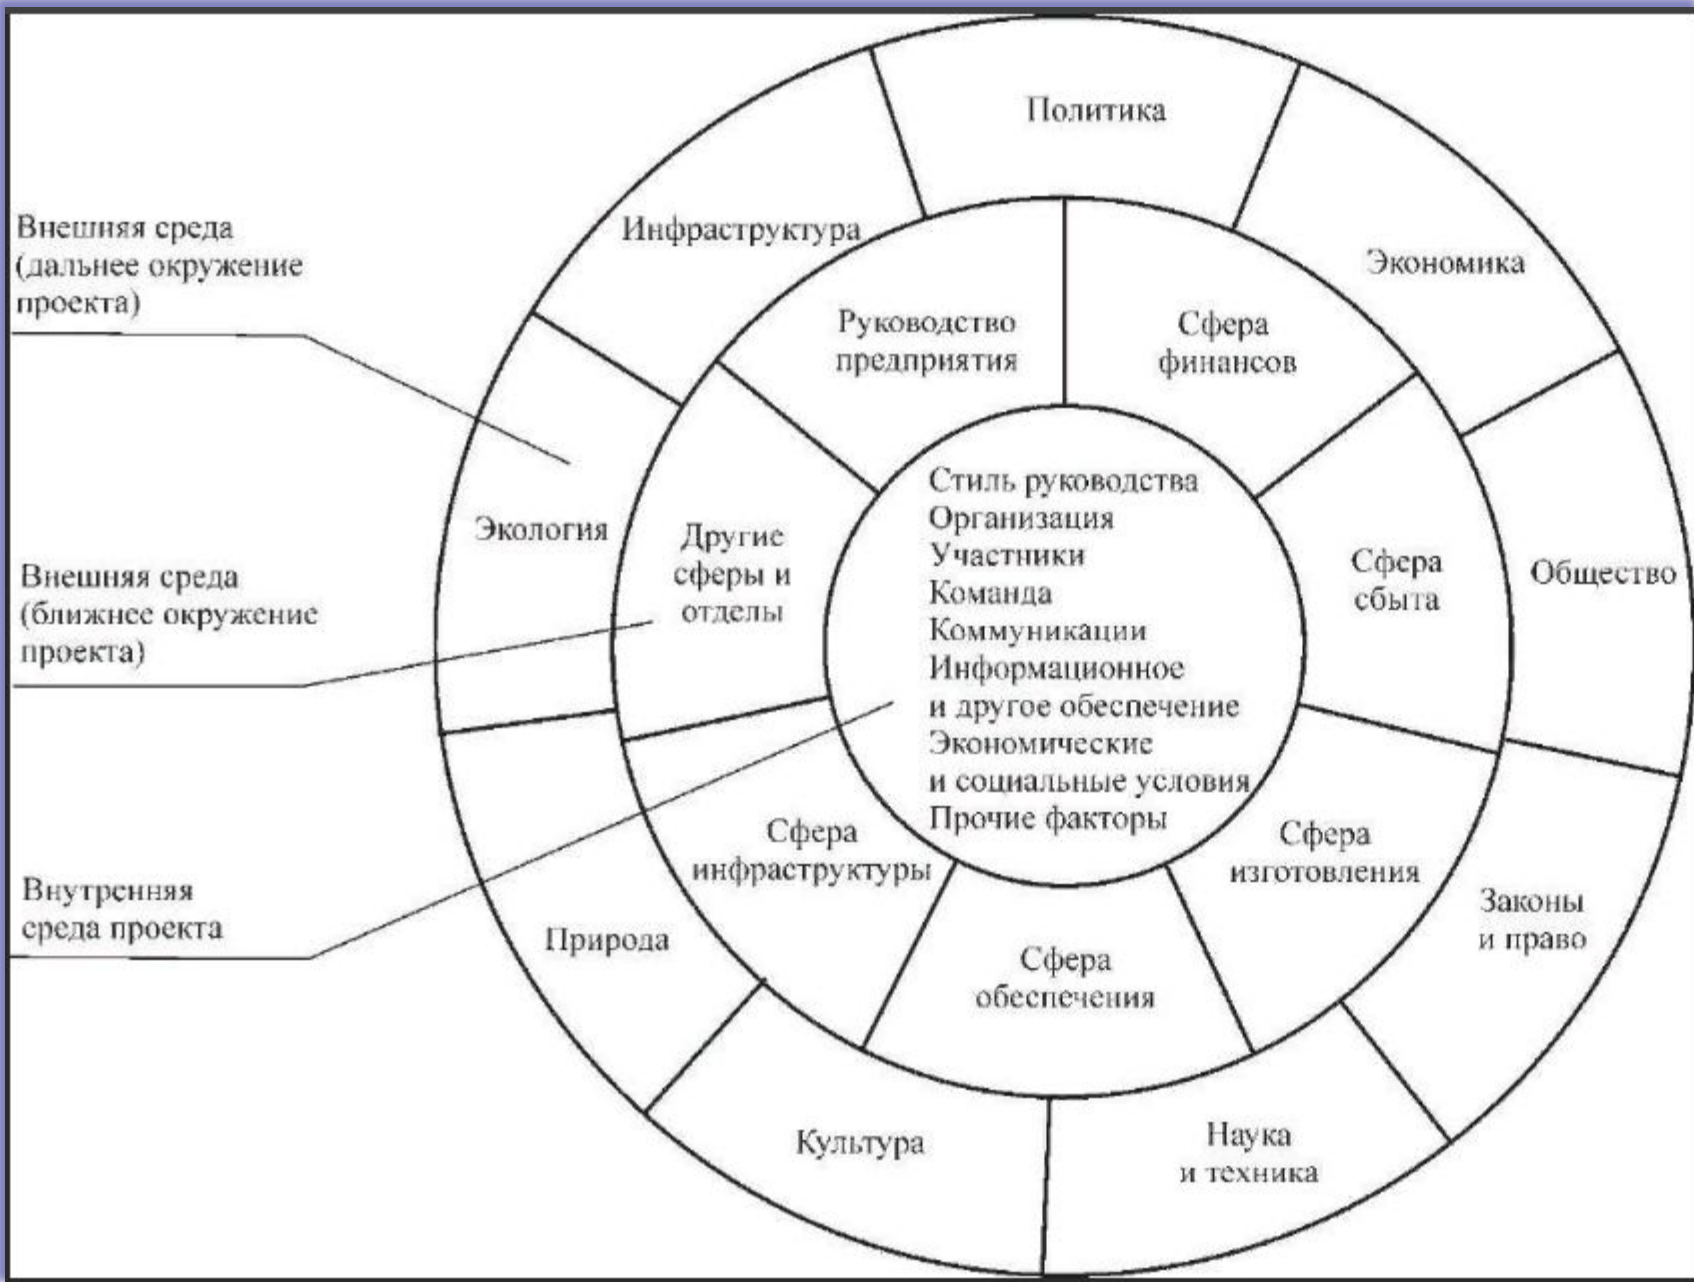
Внешняя среда (дальнее окружение проекта)

Внешняя среда (ближнее окружение проекта)

Внутренняя среда проекта

Политика

Инфраструктура

Экономика

Экология

Общество

Законы и право

Наука и техника

Культура

Природа

Руководство предприятия

Сфера финансов

Другие сферы и отделы

Сфера сбыта

Сфера изготовления

Сфера обеспечения

Сфера инфраструктуры

Стиль руководства
Организация
Участники
Команда
Коммуникации
Информационное и другое обеспечение
Экономические и социальные условия
Прочие факторы